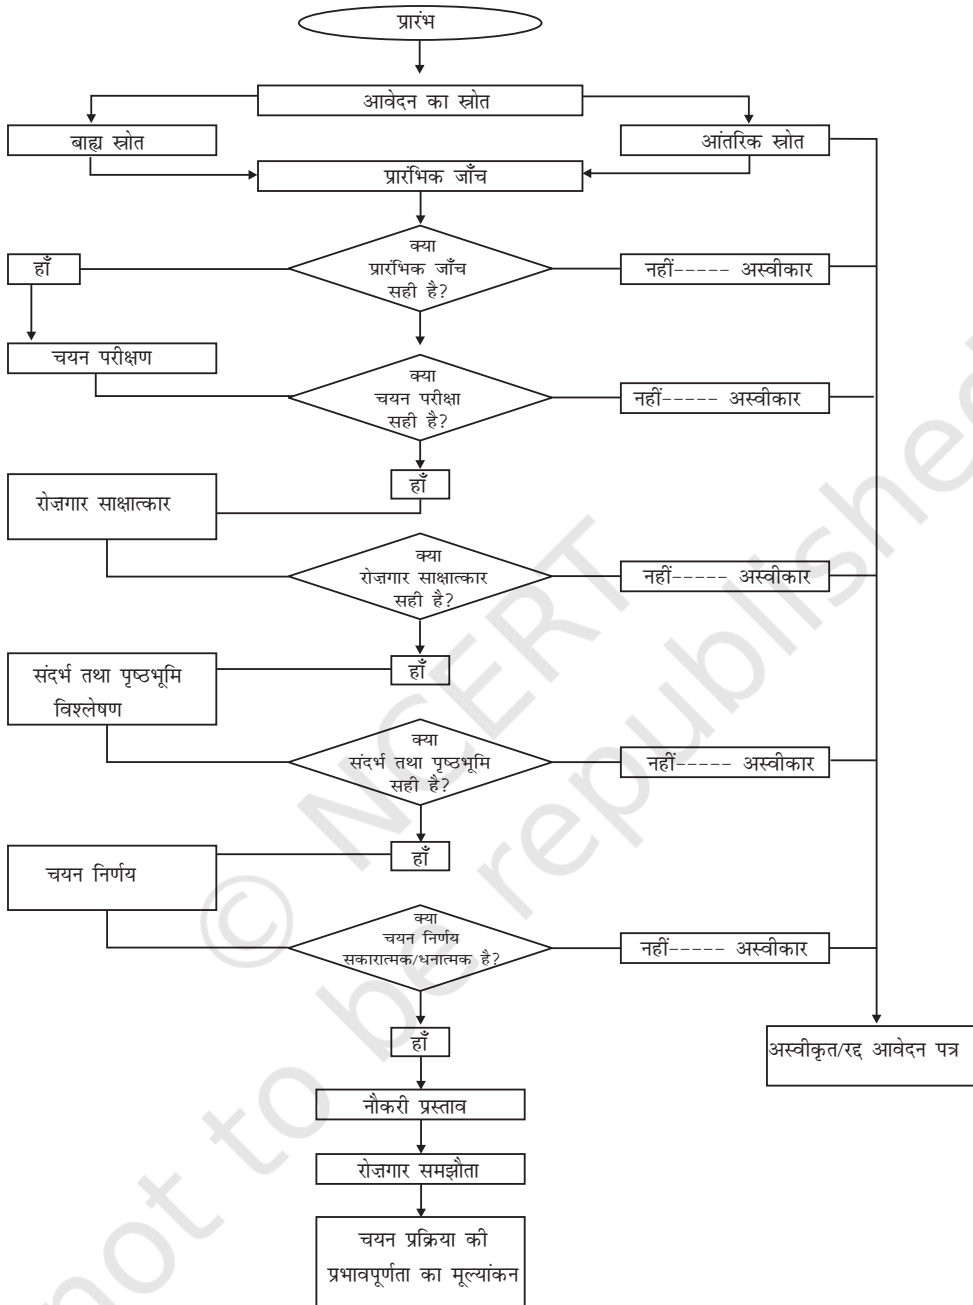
प्रारंभ

आवेदन का स्रोत

बाह्य स्रोत

आंतरिक स्रोत

प्रारंभिक जाँच

हाँ

क्या प्रारंभिक जाँच सही है?

नहीं----- अस्वीकार

चयन परीक्षण

क्या चयन परीक्षा सही है?

नहीं----- अस्वीकार

हाँ

रोज़गार साक्षात्कार

क्या रोज़गार साक्षात्कार सही है?

नहीं----- अस्वीकार

हाँ

संदर्भ तथा पृष्ठभूमि विश्लेषण

क्या संदर्भ तथा पृष्ठभूमि सही है?

नहीं----- अस्वीकार

हाँ

चयन निर्णय

क्या चयन निर्णय सकारात्मक/धनात्मक है?

नहीं----- अस्वीकार

हाँ

अस्वीकृत/रद्द आवेदन पत्र

नौकरी प्रस्ताव

रोज़गार समझौता

चयन प्रक्रिया की प्रभावपूर्णता का मूल्यांकन

© NCERT not to be republished